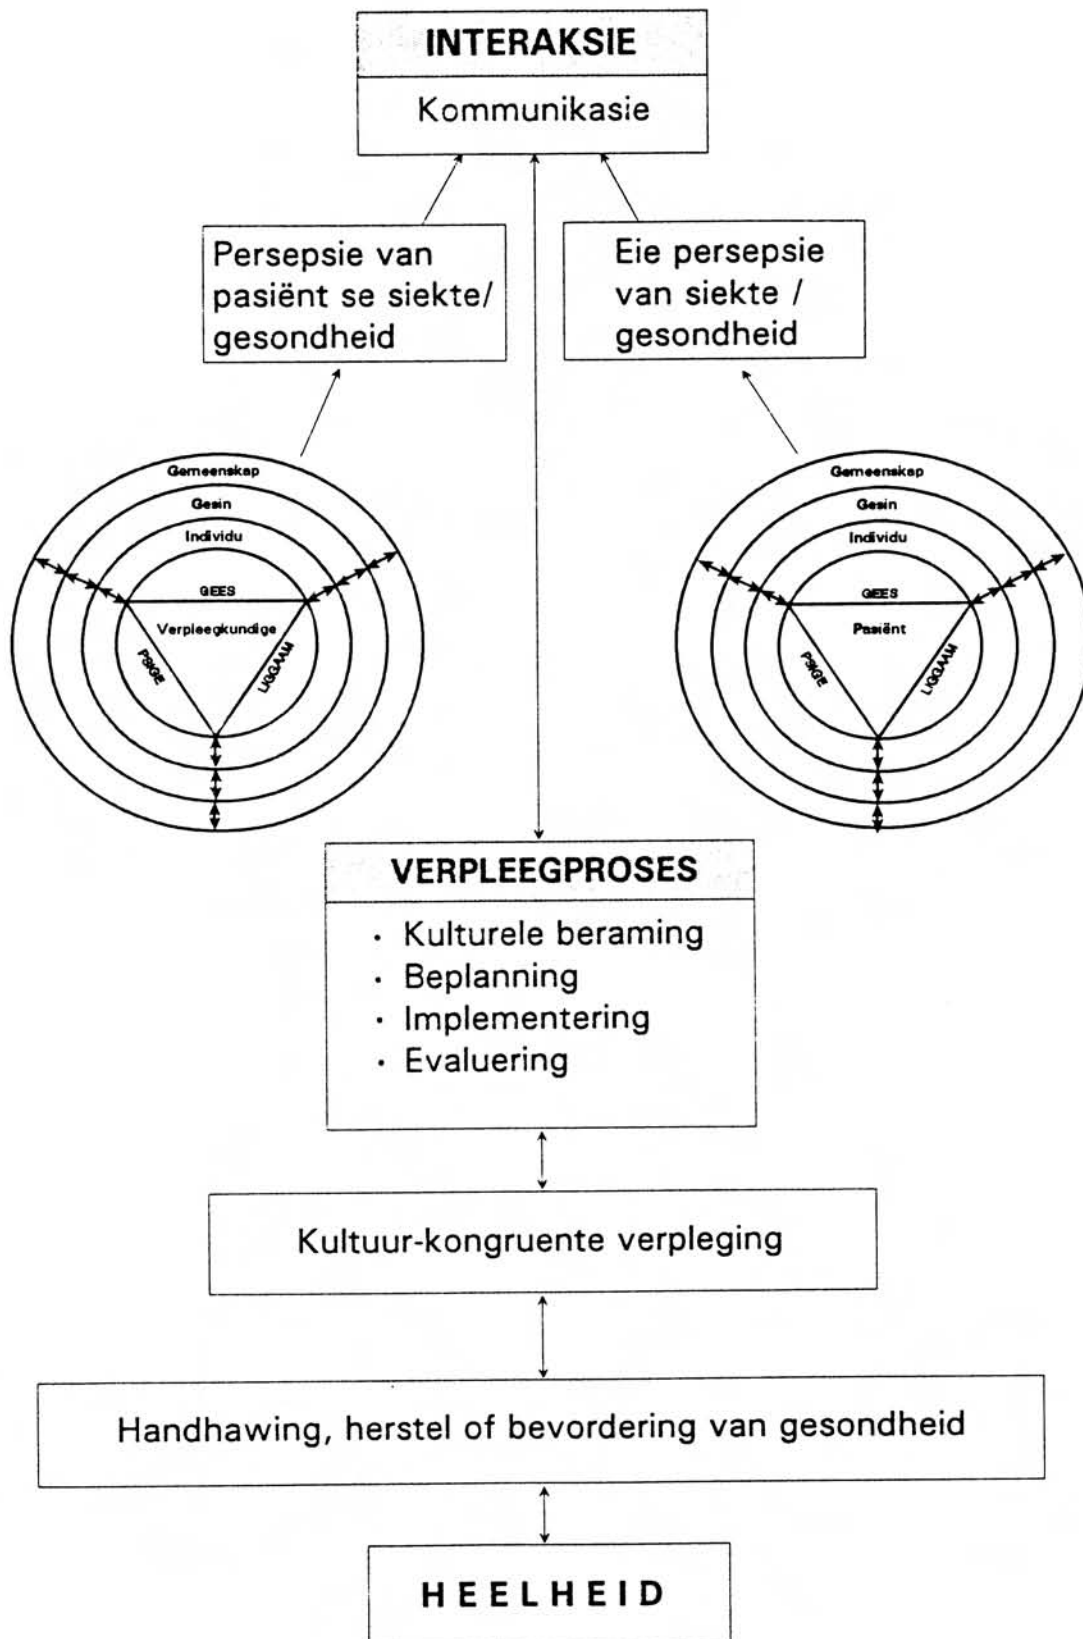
INTERAKSIE

Kommunikasie

Persepsie van pasiënt se siekte/ gesondheid

Eie persepsie van siekte / gesondheid

Gemeenskap
Gesin
Individu
GEES
Verpleegkundige
PSIGE
LIGGAAM

Gemeenskap
Gesin
Individu
GEES
Pasiënt
PSIGE
LIGGAAM

VERPLEEGPROSES

- Kulturele beraming
- Beplanning
- Implementering
- Evaluering

Kultuur-kongruente verpleging

Handhawing, herstel of bevordering van gesondheid

HEELHEID